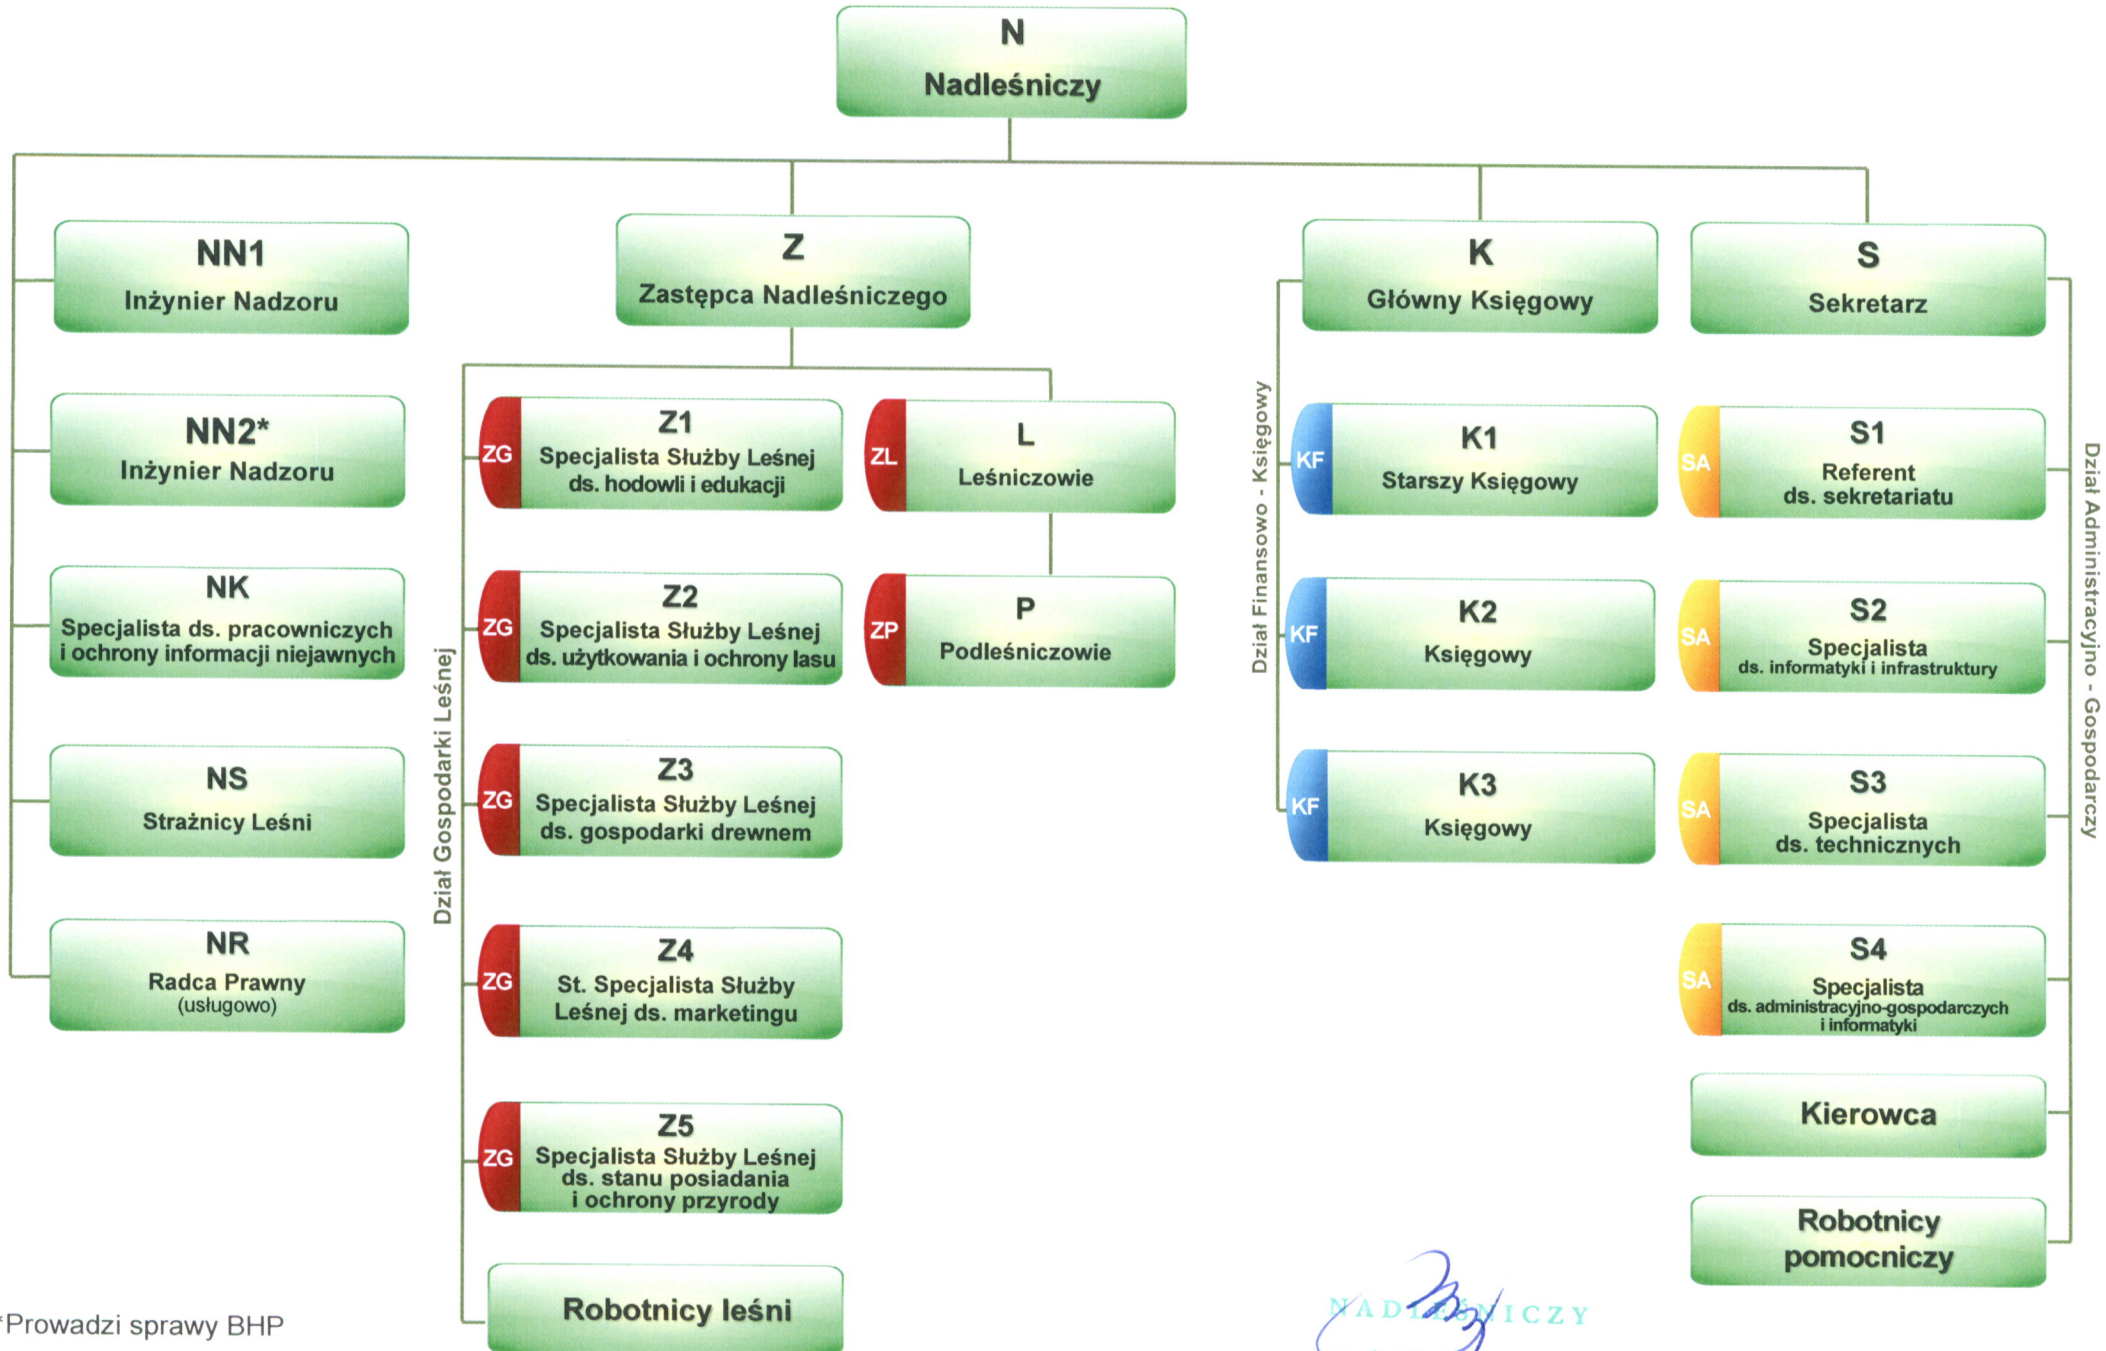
N
Nadleśniczy

NN1
Inżynier Nadzoru

Z
Zastępca Nadleśniczego

K
Główny Księgowy

S
Sekretarz

NN2*
Inżynier Nadzoru

NK
Specjalista ds. pracowniczych i ochrony informacji niejawnych

NS
Strażnicy Leśni

NR
Radca Prawny
(usługowo)

Dział Gospodarki Leśnej

ZG
Z1
Specjalista Służby Leśnej ds. hodowli i edukacji

ZG
Z2
Specjalista Służby Leśnej ds. użytkowania i ochrony lasu

ZG
Z3
Specjalista Służby Leśnej ds. gospodarki drewnem

ZG
Z4
St. Specjalista Służby Leśnej ds. marketingu

ZG
Z5
Specjalista Służby Leśnej ds. stanu posiadania i ochrony przyrody

Robotnicy leśni

ZL
L
Leśniczowie

ZP
P
Podleśniczowie

Dział Finansowo - Księgowy

KF
K1
Starszy Księgowy

KF
K2
Księgowy

KF
K3
Księgowy

Dział Administracyjno - Gospodarczy

SA
S1
Referent ds. sekretariatu

SA
S2
Specjalista ds. informatyki i infrastruktury

SA
S3
Specjalista ds. technicznych

SA
S4
Specjalista ds. administracyjno-gospodarczych i informatyki

Kierowca

Robotnicy pomocniczy

*Prowadzi sprawy BHP

NADLEŚNICZY